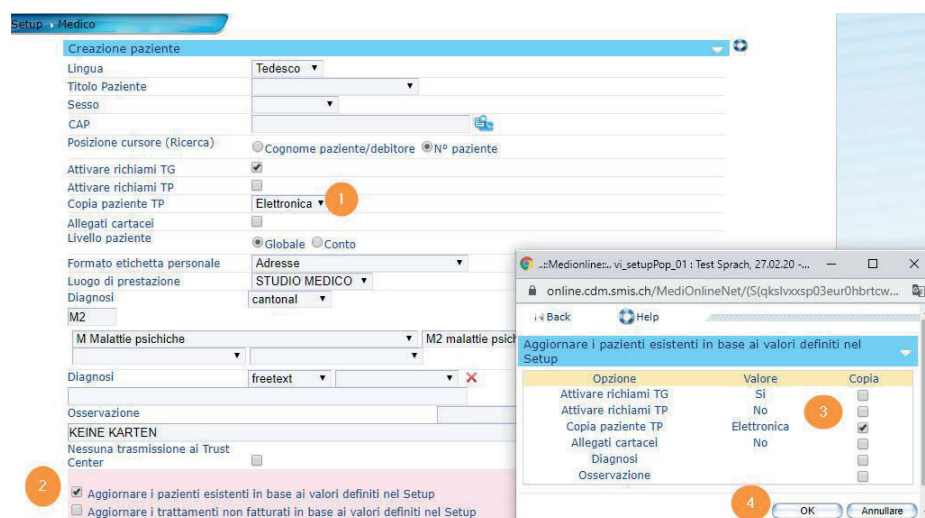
Setup › Medico

Creazione paziente

Lingua | Tedesco
Titolo Paziente
Sesso
CAP
Posizione cursore (Ricerca) | Cognome paziente/debitore | N° paziente
Attivare richiami TG
Attivare richiami TP
Copia paziente TP | Elettronica
1
Allegati cartacei
Livello paziente | Globale | Conto
Formato etichetta personale | Adresse
Luogo di prestazione | STUDIO MEDICO
Diagnosi | cantonal
M2
M Malattie psichiche | M2 malattie psich
Diagnosi | freetext
Osservazione
KEINE KARTEN
Nessuna trasmissione ai Trust Center

2
Aggiornare i pazienti esistenti in base ai valori definiti nel Setup
Aggiornare i trattamenti non fatturati in base ai valori definiti nel Setup

..::Medionline::.. vi_setupPop_01 : Test Sprach, 27.02.20 -...
online.cdm.smis.ch/MediOnlineNet/(S(qkslvxxsp03eur0hbrtcw...
Back
Help

Aggiornare i pazienti esistenti in base ai valori definiti nel Setup

| Opzione | Valore | Copia |
|---|---|---|
| Attivare richiami TG | Sì | |
| Attivare richiami TP | No | |
| Copia paziente TP | Elettronica | ✔ |
| Allegati cartacei | No | |
| Diagnosi | | |
| Osservazione | | |

3
4
OK
Annullare